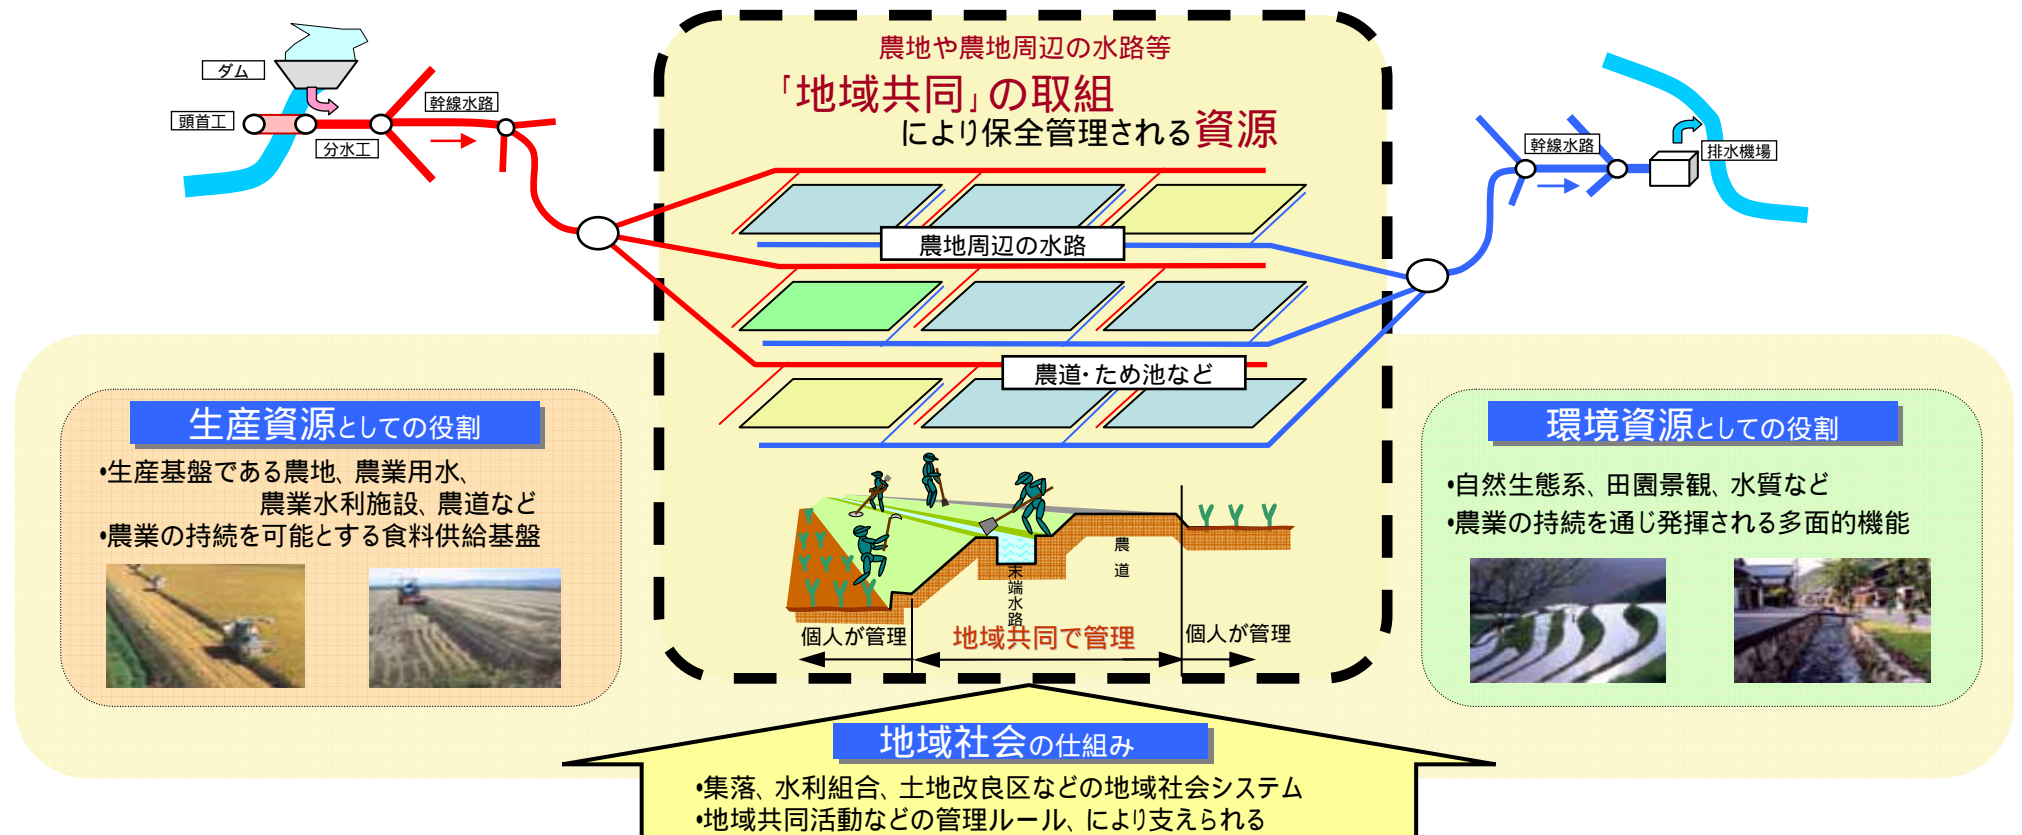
ダム

頭首工

分水工

幹線水路

農地や農地周辺の水路等

「地域共同」の取組

により保全管理される資源

農地周辺の水路

農道・ため池など

幹線水路

排水機場

生産資源としての役割

•生産基盤である農地、農業用水、農業水利施設、農道など

•農業の持続を可能とする食料供給基盤

末端水路

農道

個人が管理

地域共同で管理

個人が管理

環境資源としての役割

•自然生態系、田園景観、水質など

•農業の持続を通じ発揮される多面的機能

地域社会の仕組み

•集落、水利組合、土地改良区などの地域社会システム

•地域共同活動などの管理ルール、により支えられる